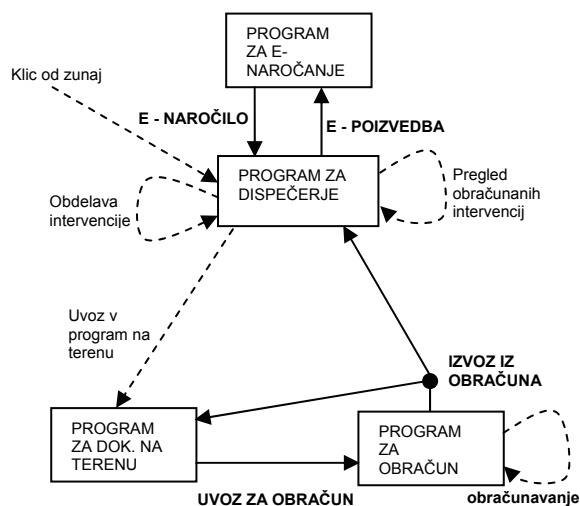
PROGRAM ZA E-NAROČANJE

Klic od zunaj

E - NAROČILO

E - POIZVEDBA

PROGRAM ZA DISPEČERJE

Pregled obračunanih intervencij

Obdelava intervencije

Uvoz v program na terenu

IZVOZ IZ OBRAČUNA

PROGRAM ZA DOK. NA TERENU

PROGRAM ZA OBRAČUN

UVOZ ZA OBRAČUN

obračunavanje